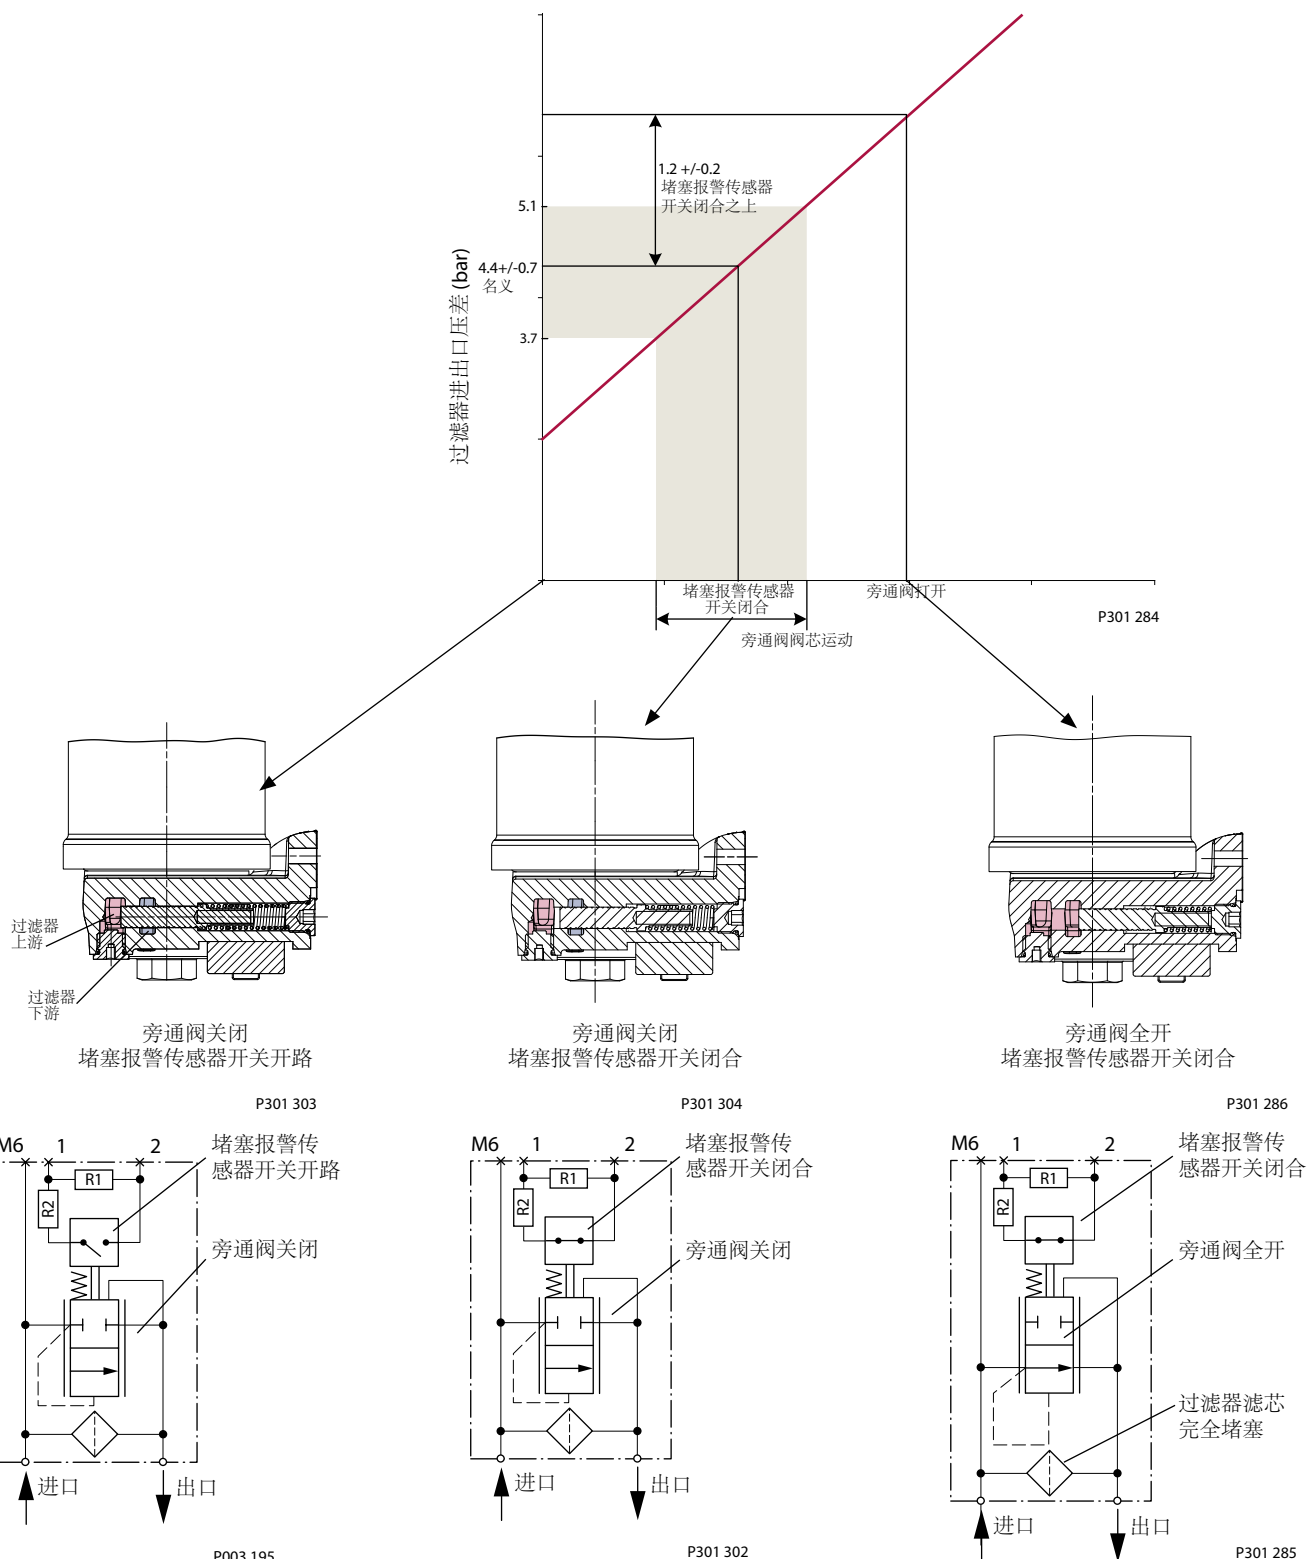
过滤器进出口压差 (bar)

1.2 +/-0.2
堵塞报警传感器
开关闭合之上

5.1

4.4+/-0.7
名义

3.7

堵塞报警传感器
开关闭合

旁通阀打开

旁通阀阀芯运动

P301 284

过滤器
上游

过滤器
下游

旁通阀关闭
堵塞报警传感器开关开路

P301 303

旁通阀关闭
堵塞报警传感器开关闭合

P301 304

旁通阀全开
堵塞报警传感器开关闭合

P301 286

M6 1 2
R1
R2
堵塞报警传
感器开关开路

旁通阀关闭

进口
出口

P003 195

M6 1 2
R1
R2
堵塞报警传
感器开关闭合

旁通阀关闭

进口
出口

P301 302

M6 1 2
R1
R2
堵塞报警传
感器开关闭合

旁通阀全开

过滤器滤芯
完全堵塞

进口
出口

P301 285